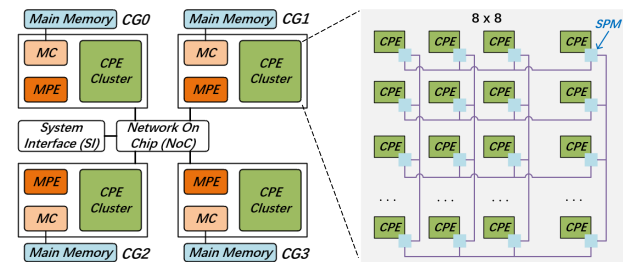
Main Memory CG0
MC
CPE Cluster
MPE

Main Memory CG1
MC
CPE Cluster
MPE

System Interface (SI)
Network On Chip (NoC)

MPE
CPE Cluster
MC
Main Memory CG2

MPE
CPE Cluster
MC
Main Memory CG3

8 x 8
SPM

| CPE | CPE | CPE | CPE |
|---|---|---|---|
| CPE | CPE | CPE | CPE |
| CPE | CPE | CPE | CPE |
| . . . | . . . | . . . | . . . |
| CPE | CPE | CPE | CPE |